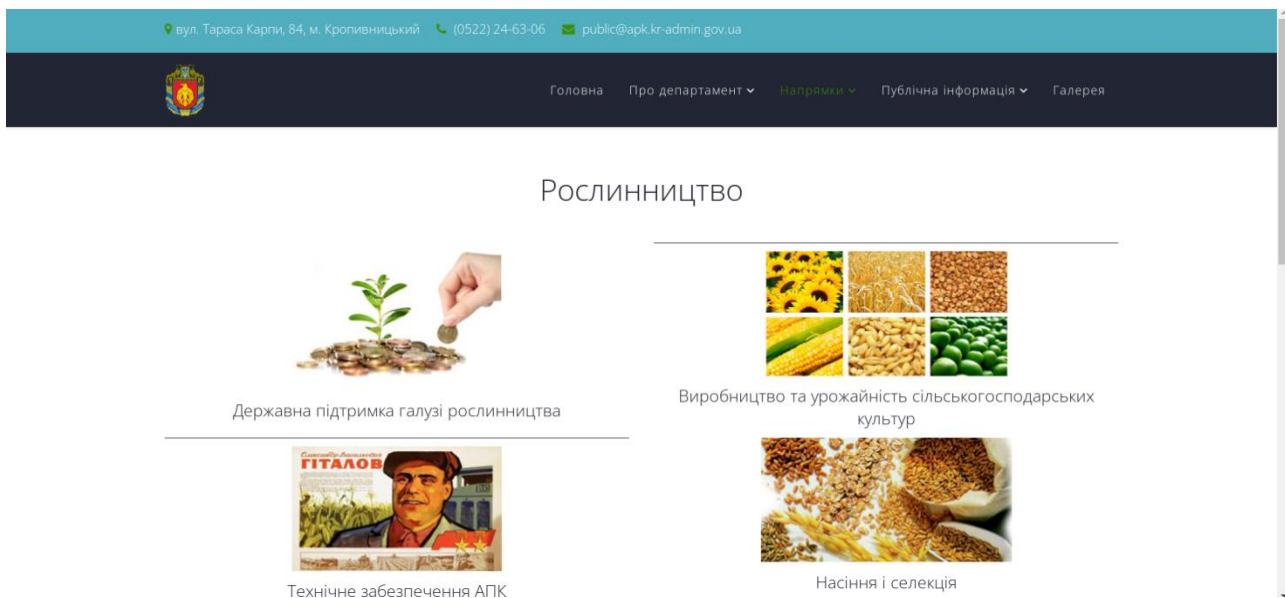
вул. Тараса Карпи, 84, м. Кропивницький (0522) 24-63-06 public@apk.kr-admin.gov.ua

Головна Про департамент Напрямки Публічна інформація Галерея

Рослинництво

Державна підтримка галузі рослинництва

Виробництво та урожайність сільськогосподарських культур

Олександр Васильович
ГІТАЛОВ

Технічне забезпечення АПК

Насіння і селекція